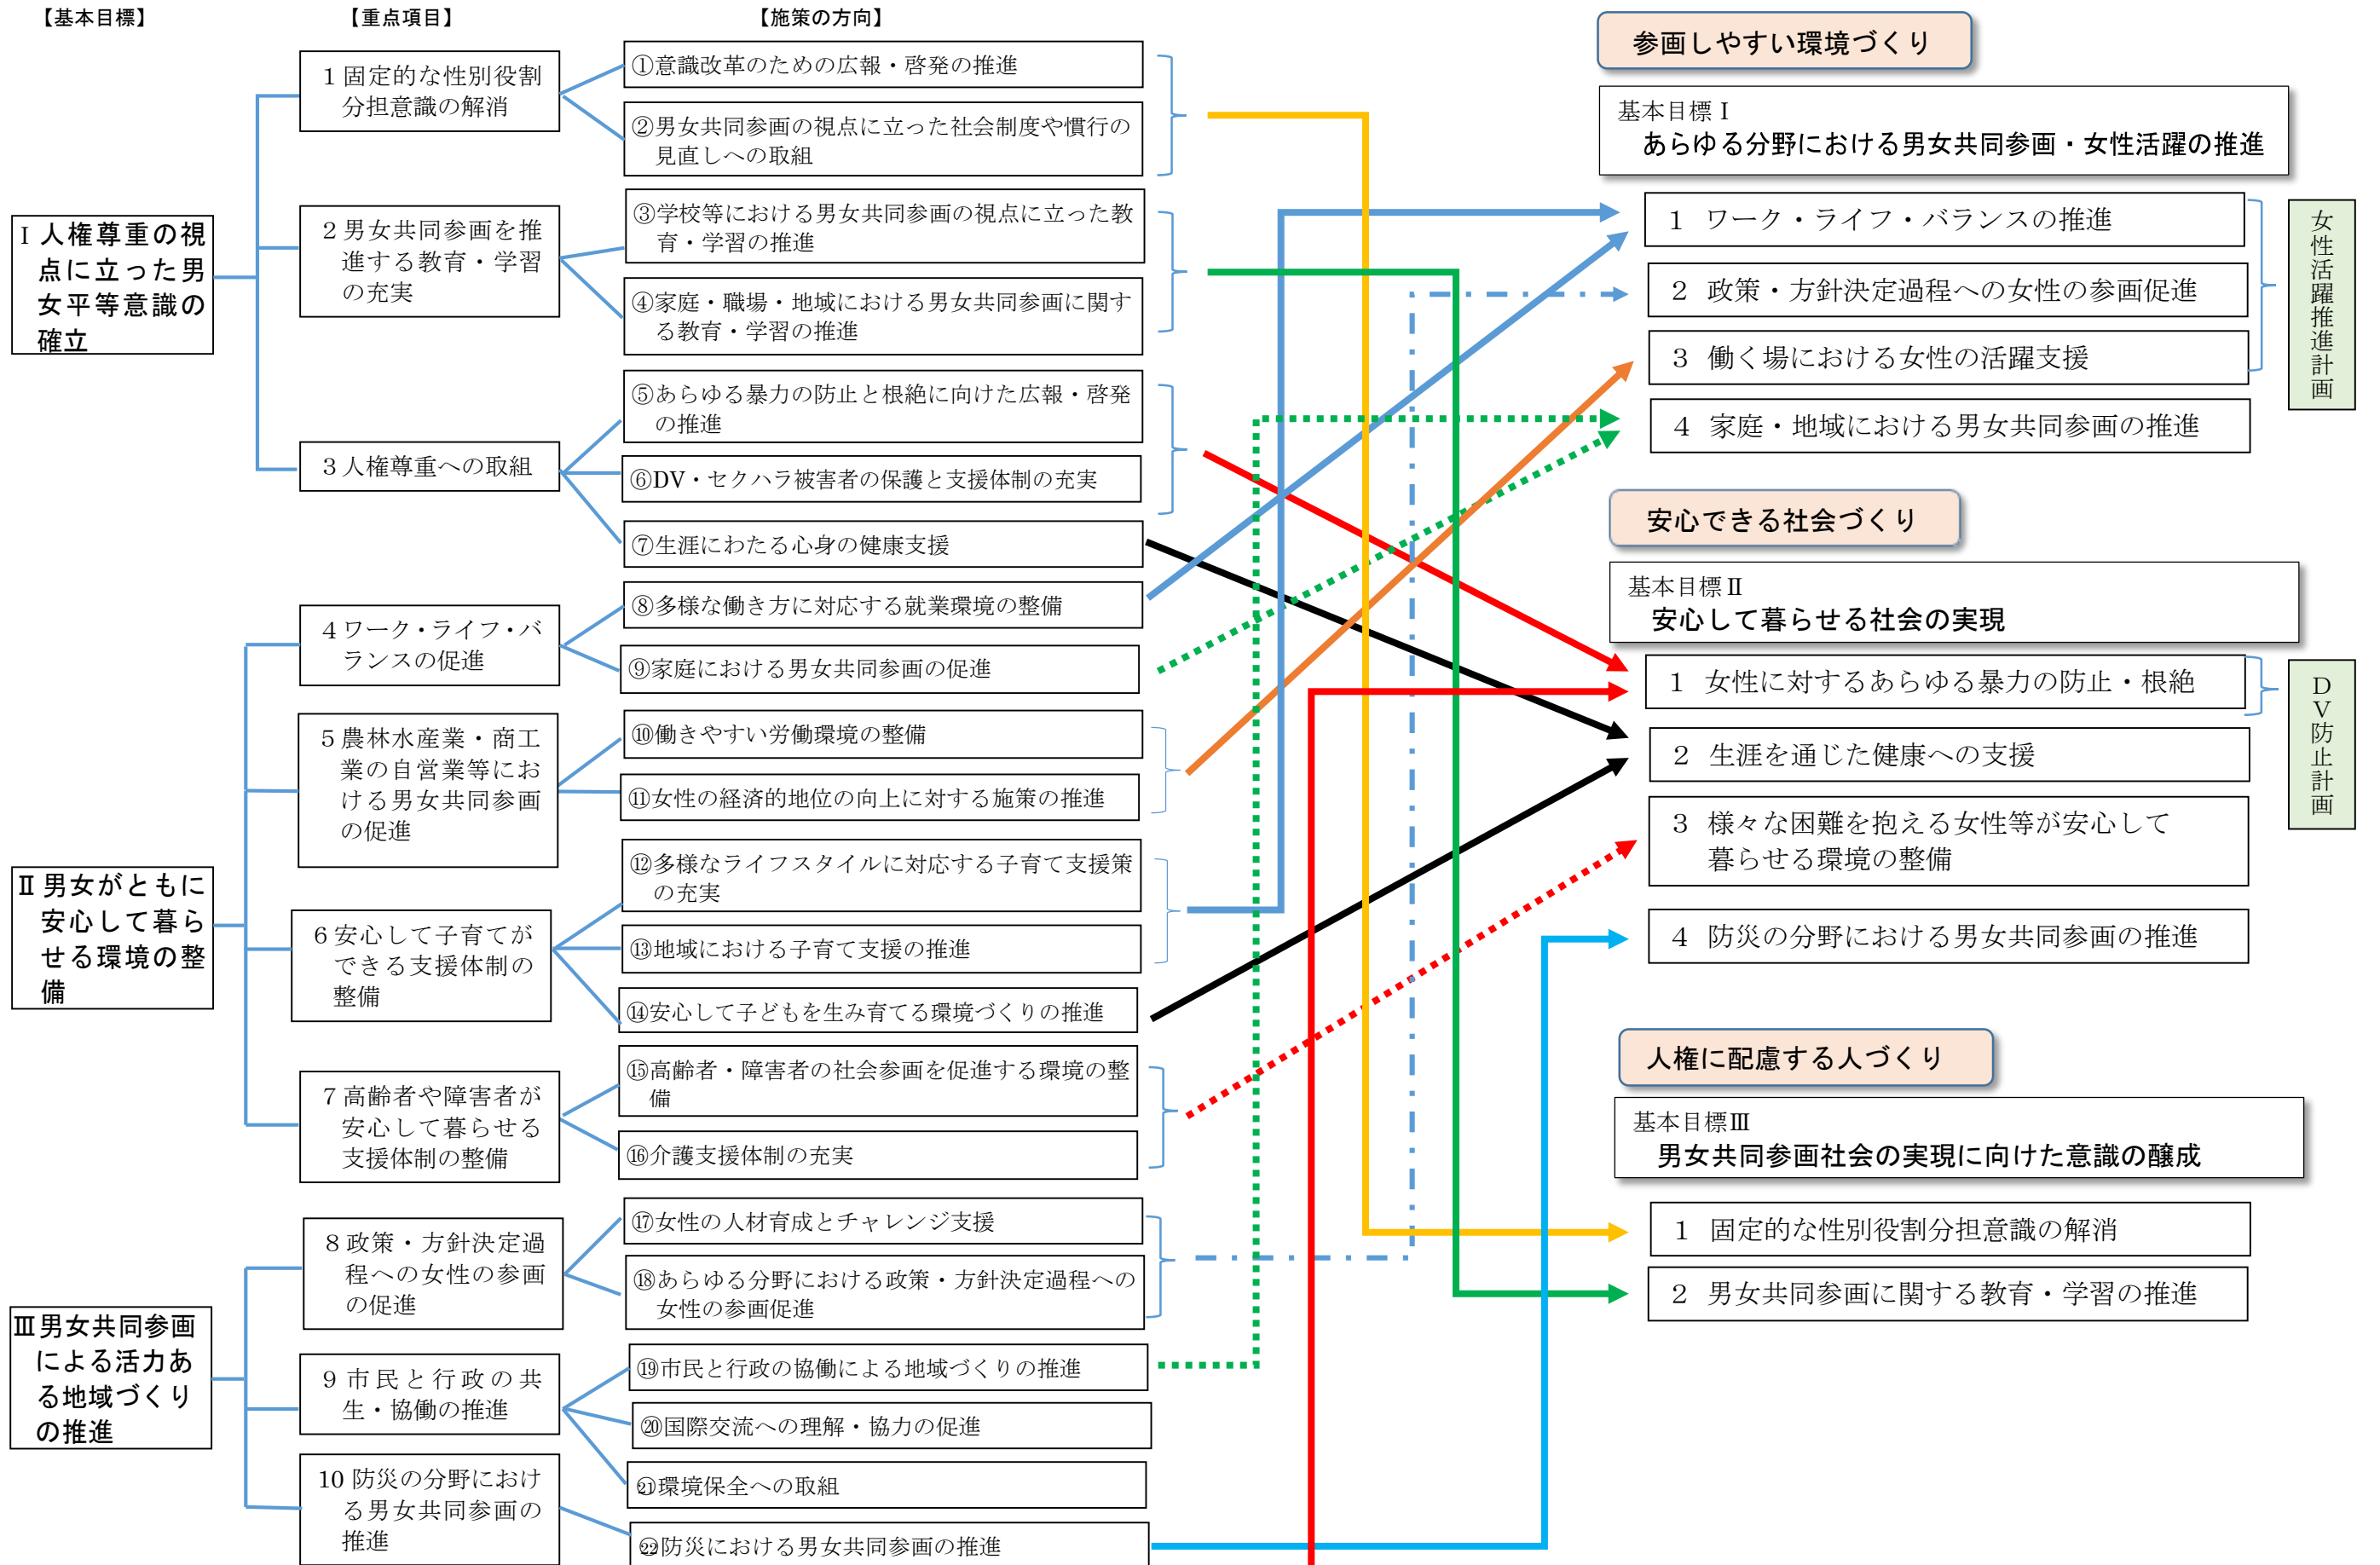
【基本目標】

【重点項目】

【施策の方向】

Ⅰ人権尊重の視点に立った男女平等意識の確立

1 固定的な性別役割分担意識の解消

①意識改革のための広報・啓発の推進

②男女共同参画の視点に立った社会制度や慣行の見直しへの取組

2 男女共同参画を推進する教育・学習の充実

③学校等における男女共同参画の視点に立った教育・学習の推進

④家庭・職場・地域における男女共同参画に関する教育・学習の推進

3 人権尊重への取組

⑤あらゆる暴力の防止と根絶に向けた広報・啓発の推進

⑥DV・セクハラ被害者の保護と支援体制の充実

⑦生涯にわたる心身の健康支援

Ⅱ男女がともに安心して暮らせる環境の整備

4 ワーク・ライフ・バランスの促進

⑧多様な働き方に対応する就業環境の整備

⑨家庭における男女共同参画の促進

5 農林水産業・商工業の自営業等における男女共同参画の促進

⑩働きやすい労働環境の整備

⑪女性の経済的地位の向上に対する施策の推進

6 安心して子育てができる支援体制の整備

⑫多様なライフスタイルに対応する子育て支援策の充実

⑬地域における子育て支援の推進

⑭安心して子どもを生み育てる環境づくりの推進

7 高齢者や障害者が安心して暮らせる支援体制の整備

⑮高齢者・障害者の社会参画を促進する環境の整備

⑯介護支援体制の充実

Ⅲ男女共同参画による活力ある地域づくりの推進

8 政策・方針決定過程への女性の参画の促進

⑰女性の人材育成とチャレンジ支援

⑱あらゆる分野における政策・方針決定過程への女性の参画促進

9 市民と行政の共生・協働の推進

⑲市民と行政の協働による地域づくりの推進

⑳国際交流への理解・協力の促進

㉑環境保全への取組

10 防災の分野における男女共同参画の推進

㉒防災における男女共同参画の推進

参画しやすい環境づくり

基本目標Ⅰ
あらゆる分野における男女共同参画・女性活躍の推進

1 ワーク・ライフ・バランスの推進

2 政策・方針決定過程への女性の参画促進

3 働く場における女性の活躍支援

4 家庭・地域における男女共同参画の推進

女性活躍推進計画

安心できる社会づくり

基本目標Ⅱ
安心して暮らせる社会の実現

1 女性に対するあらゆる暴力の防止・根絶

2 生涯を通じた健康への支援

3 様々な困難を抱える女性等が安心して暮らせる環境の整備

4 防災の分野における男女共同参画の推進

DV防止計画

人権に配慮する人づくり

基本目標Ⅲ
男女共同参画社会の実現に向けた意識の醸成

1 固定的な性別役割分担意識の解消

2 男女共同参画に関する教育・学習の推進